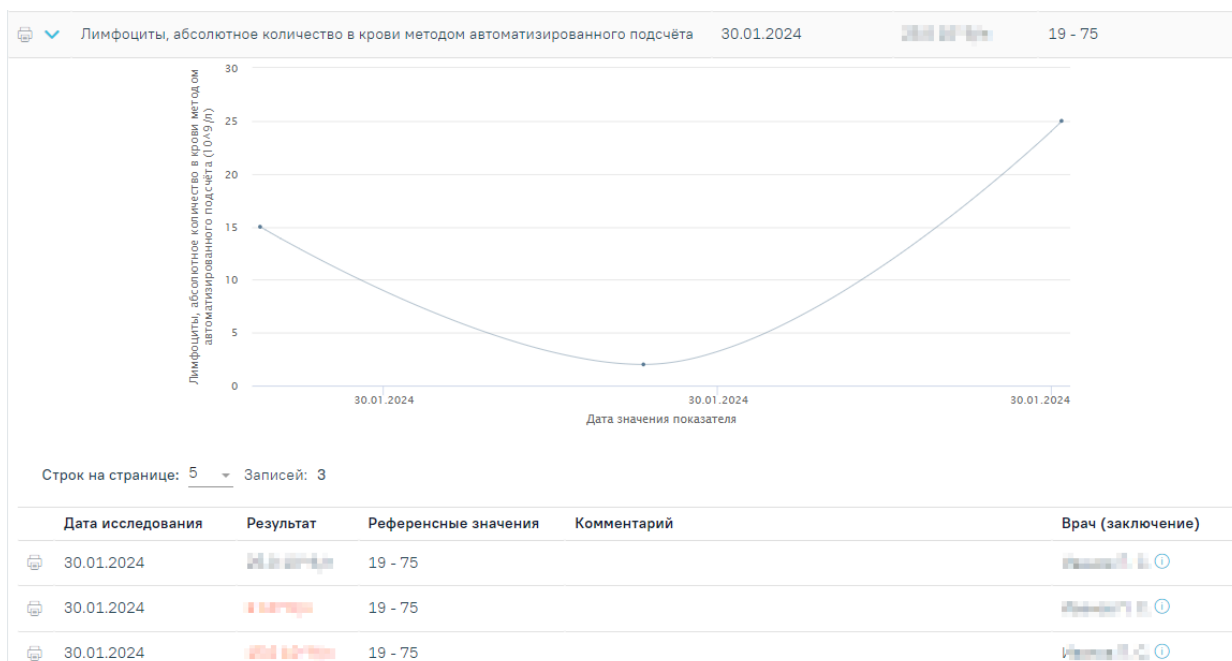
Лимфоциты, абсолютное количество в крови методом автоматизированного подсчёта 30.01.2024 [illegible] 19 - 75

Лимфоциты, абсолютное количество в крови методом автоматизированного подсчёта (10^9/л)

30
25
20
15
10
5
0

30.01.2024
30.01.2024
30.01.2024

Дата значения показателя

Строк на странице: 5 Записей: 3

| | Дата исследования | Результат | Референсные значения | Комментарий | Врач (заключение) |
|---|---|---|---|---|---|
| | 30.01.2024 | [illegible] | 19 - 75 | | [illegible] |
| | 30.01.2024 | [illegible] | 19 - 75 | | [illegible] |
| | 30.01.2024 | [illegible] | 19 - 75 | | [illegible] |